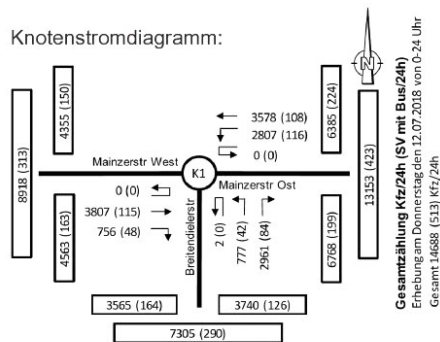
Knotenstromdiagramm:

N

4355 (150)

8918 (313)

6385 (224)

13153 (423)

3578 (108)

2807 (116)

0 (0)

Mainzerstr West

K1

Mainzerstr Ost

0 (0)

3807 (115)

756 (48)

4563 (163)

Breitendielerstr

2 (0)

777 (42)

2961 (84)

6768 (199)

3565 (164)

3740 (126)

7305 (290)

Gesamtzählung Kfz/24h (SV mit Bus/24h)
Erhebung am Donnerstag den 12.07.2018 von 0-24 Uhr
Gesamt 14688 (513) Kfz/24h